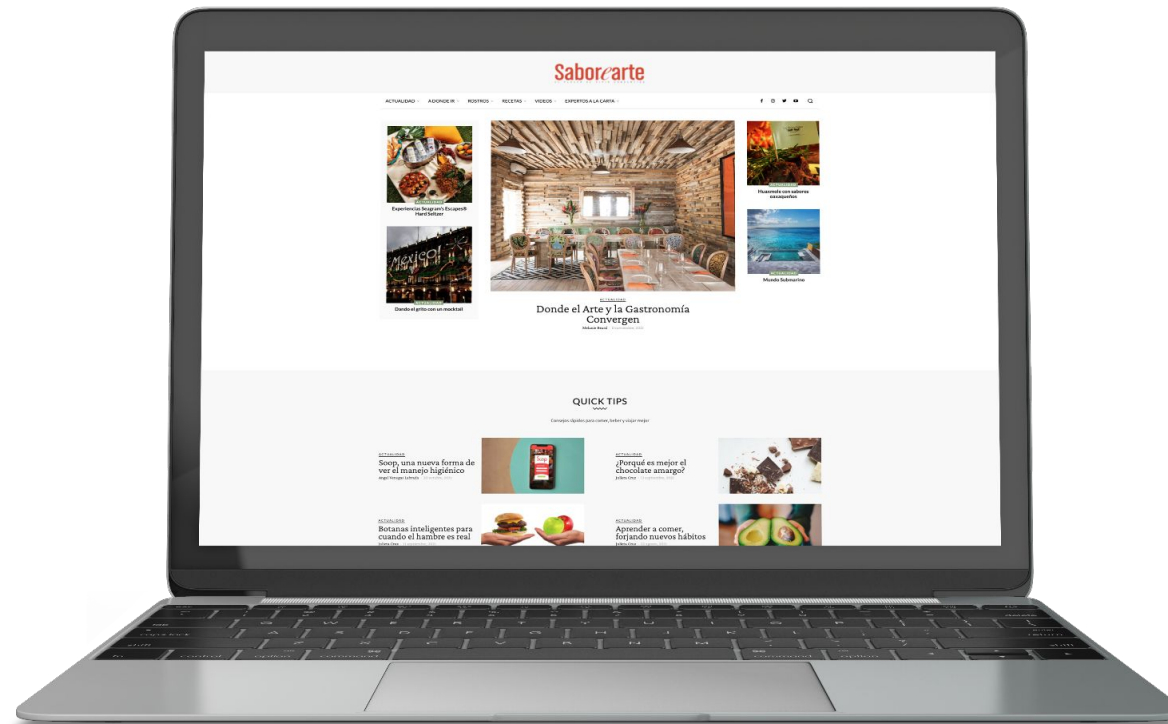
Saborearte

ACTUALIDAD · A DÓNDE IR · ROSTROS · RECETAS · VIDEOS · EXPERTOS A LA CARTA

ACTUALIDAD
Experiencias Seagram's Escapes® Hard Seltzer

ACTUALIDAD
Donde el grito con un mocktail

ACTUALIDAD
Donde el Arte y la Gastronomía Convergen
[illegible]

ACTUALIDAD
Huasmole con sabores oaxaqueños

ACTUALIDAD
Mundo Submarino

QUICK TIPS
Consejos rápidos para comer, beber y viajar mejor

ACTUALIDAD
Soop, una nueva forma de ver el manejo higiénico
Angel Venegas Lafenda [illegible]

ACTUALIDAD
¿Porqué es mejor el chocolate amargo?
Juliera Orta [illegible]

ACTUALIDAD
Botanas inteligentes para cuando el hambre es real
Juliera Orta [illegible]

ACTUALIDAD
Aprender a comer, forjando nuevos hábitos
Juliera Orta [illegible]